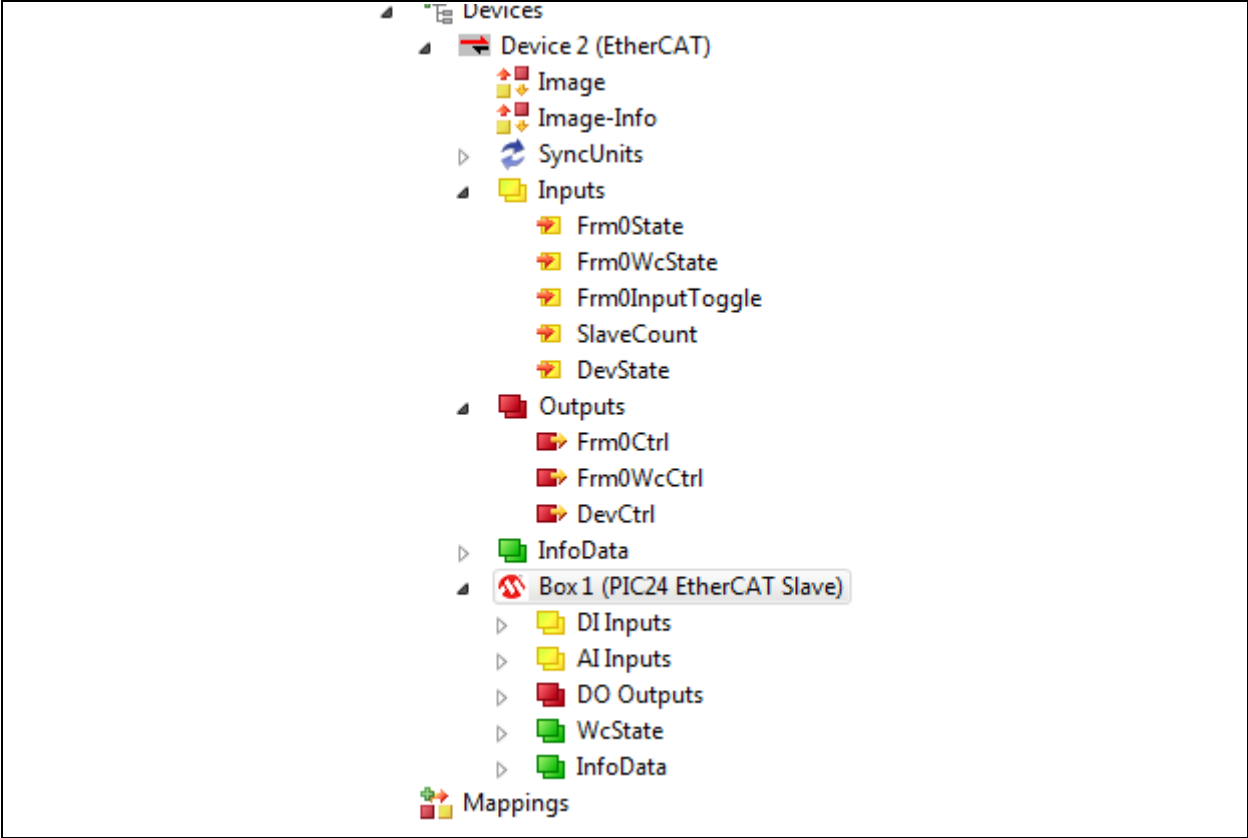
Devices
Device 2 (EtherCAT)
Image
Image-Info
SyncUnits
Inputs
Frm0State
Frm0WcState
Frm0InputToggle
SlaveCount
DevState
Outputs
Frm0Ctrl
Frm0WcCtrl
DevCtrl
InfoData
Box 1 (PIC24 EtherCAT Slave)
DI Inputs
AI Inputs
DO Outputs
WcState
InfoData
Mappings